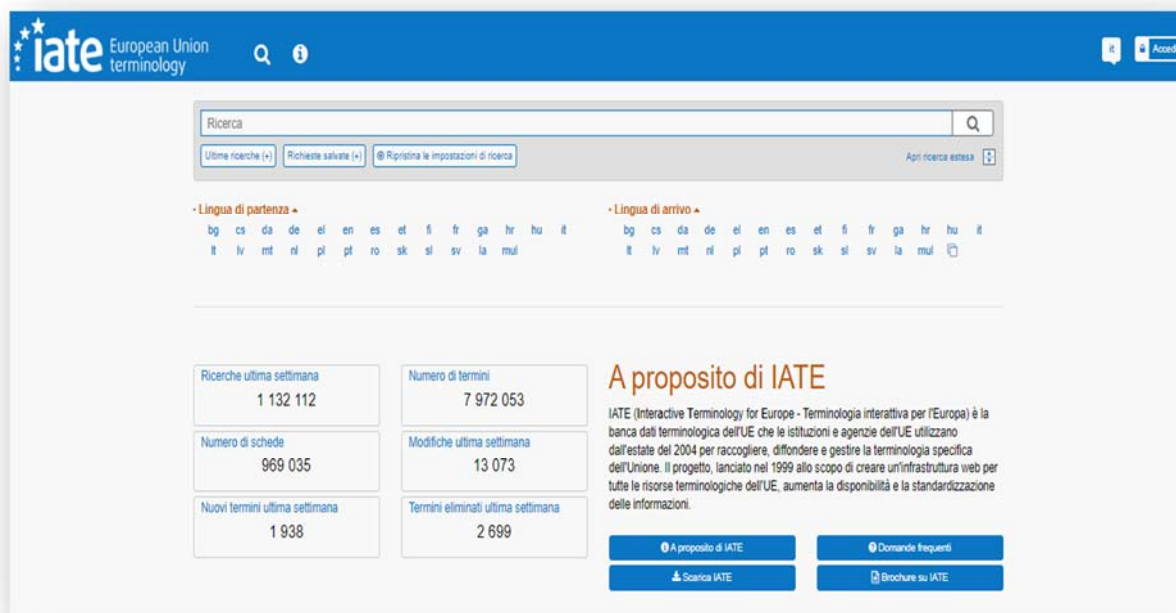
iate European Union terminology

it Acced

Ricerca

Ultime ricerche (+) Richieste salvate (+) Ripristina le impostazioni di ricerca

Apri ricerca estesa

• Lingua di partenza
bg cs da de el en es et fi fr ga hr hu it
lt lv mt nl pl pt ro sk sl sv la mul

• Lingua di arrivo
bg cs da de el en es et fi fr ga hr hu it
lt lv mt nl pl pt ro sk sl sv la mul

Ricerche ultima settimana
1 132 112

Numero di termini
7 972 053

Numero di schede
969 035

Modifiche ultima settimana
13 073

Nuovi termini ultima settimana
1 938

Termini eliminati ultima settimana
2 699

A proposito di IATE

IATE (Interactive Terminology for Europe - Terminologia interattiva per l'Europa) è la banca dati terminologica dell'UE che le istituzioni e agenzie dell'UE utilizzano dall'estate del 2004 per raccogliere, diffondere e gestire la terminologia specifica dell'Unione. Il progetto, lanciato nel 1999 allo scopo di creare un'infrastruttura web per tutte le risorse terminologiche dell'UE, aumenta la disponibilità e la standardizzazione delle informazioni.

A proposito di IATE
Domande frequenti
Scarica IATE
Brochure su IATE